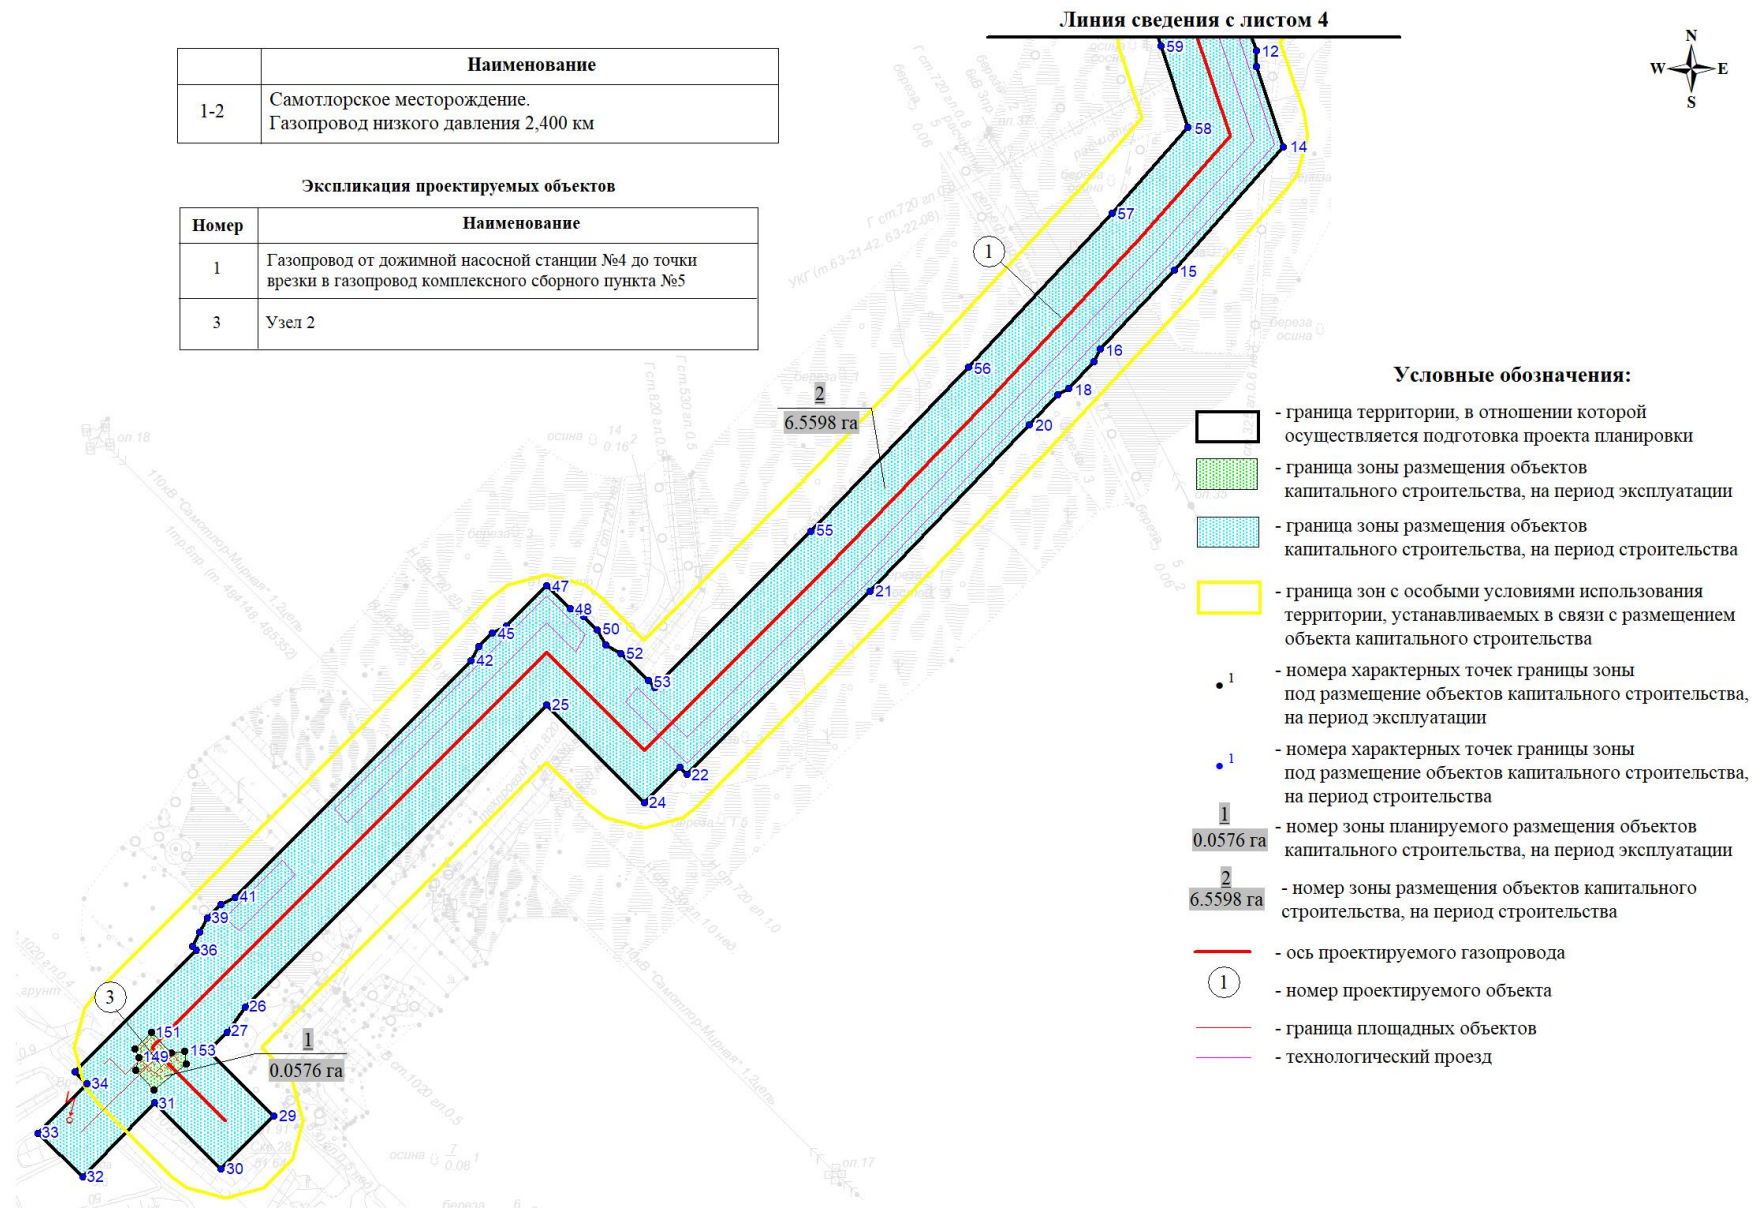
Линия сведения с листом 4

N
W E
S

| | Наименование |
|---|---|
| 1-2 | Самотлорское месторождение. Газопровод низкого давления 2,400 км |

Экспликация проектируемых объектов

| Номер | Наименование |
|---|---|
| 1 | Газопровод от дожимной насосной станции №4 до точки врезки в газопровод комплексного сборного пункта №5 |
| 3 | Узел 2 |

59 12 58 14 57 15 56 16 18 20 55 21 47 48 45 50 42 52 53 25 22 24 41 39 36 26 27 151 149 153 34 31 29 33 30 32

1
2
6.5598 га
3
1
0.0576 га

Условные обозначения:

- граница территории, в отношении которой осуществляется подготовка проекта планировки

- граница зоны размещения объектов капитального строительства, на период эксплуатации

- граница зоны размещения объектов капитального строительства, на период строительства

- граница зон с особыми условиями использования территории, устанавливаемых в связи с размещением объекта капитального строительства

1 - номера характерных точек границы зоны под размещение объектов капитального строительства, на период эксплуатации

1 - номера характерных точек границы зоны под размещение объектов капитального строительства, на период строительства

1
0.0576 га - номер зоны планируемого размещения объектов капитального строительства, на период эксплуатации

2
6.5598 га - номер зоны размещения объектов капитального строительства, на период строительства

- ось проектируемого газопровода

1 - номер проектируемого объекта

- граница площадных объектов

- технологический проезд